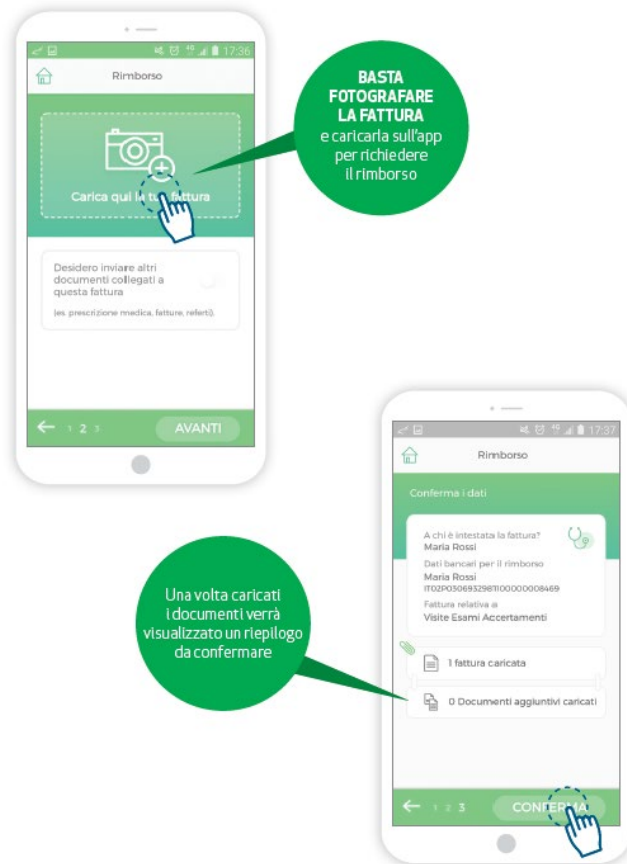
17:36

Rimborso

Carica qui la tua fattura

Desidero inviare altri documenti collegati a questa fattura

(es. prescrizione medica, fatture, referti).

1 2 3

AVANTI

BASTA FOTOGRAFARE LA FATTURA e caricarla sull'app per richiedere il rimborso

17:37

Rimborso

Conferma i dati

A chi è intestata la fattura?
Maria Rossi
Dati bancari per il rimborso
Maria Rossi
IT02P0306952981100000008469
Fattura relativa a
Visite Esami Accertamenti

1 fattura caricata

0 Documenti aggiuntivi caricati

1 2 3

CONFERMA

Una volta caricati i documenti verrà visualizzato un riepilogo da confermare